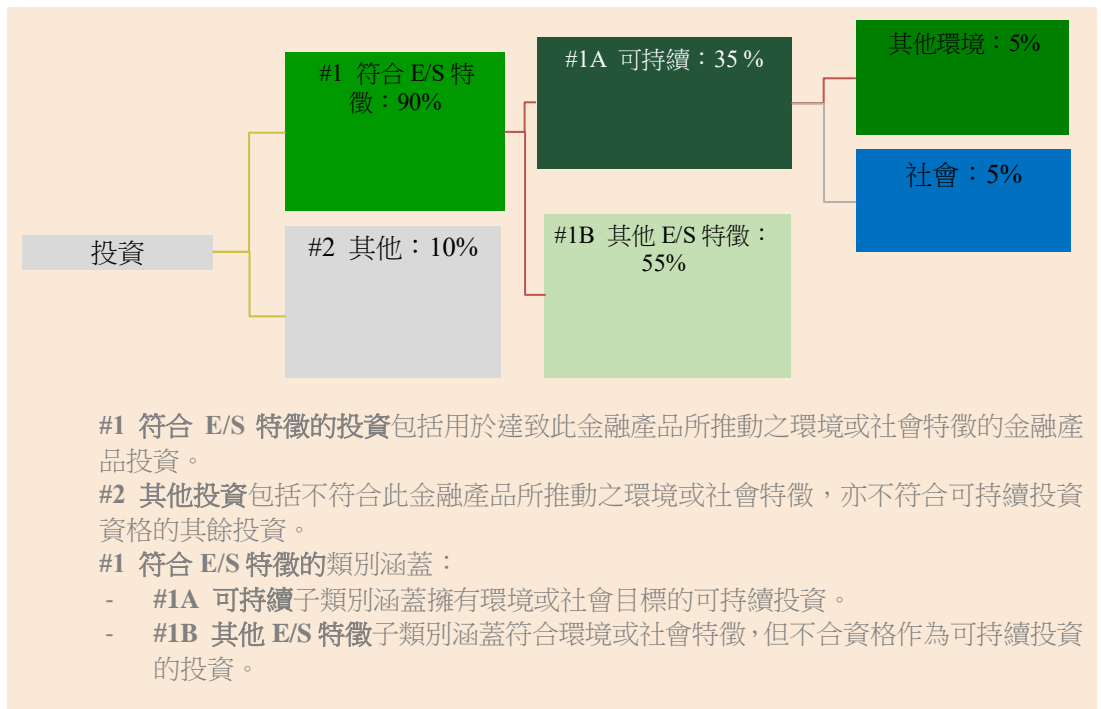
投資

#1 符合 E/S 特徵：90%

#2 其他：10%

#1A 可持續：35 %

#1B 其他 E/S 特徵：55%

其他環境：5%

社會：5%

**#1 符合 E/S 特徵的投資**包括用於達致此金融產品所推動之環境或社會特徵的金融產品投資。

**#2 其他投資**包括不符合此金融產品所推動之環境或社會特徵，亦不符合可持續投資資格的其餘投資。

**#1 符合 E/S 特徵的**類別涵蓋：

- **#1A 可持續**子類別涵蓋擁有環境或社會目標的可持續投資。
- **#1B 其他 E/S 特徵**子類別涵蓋符合環境或社會特徵，但不合資格作為可持續投資的投資。